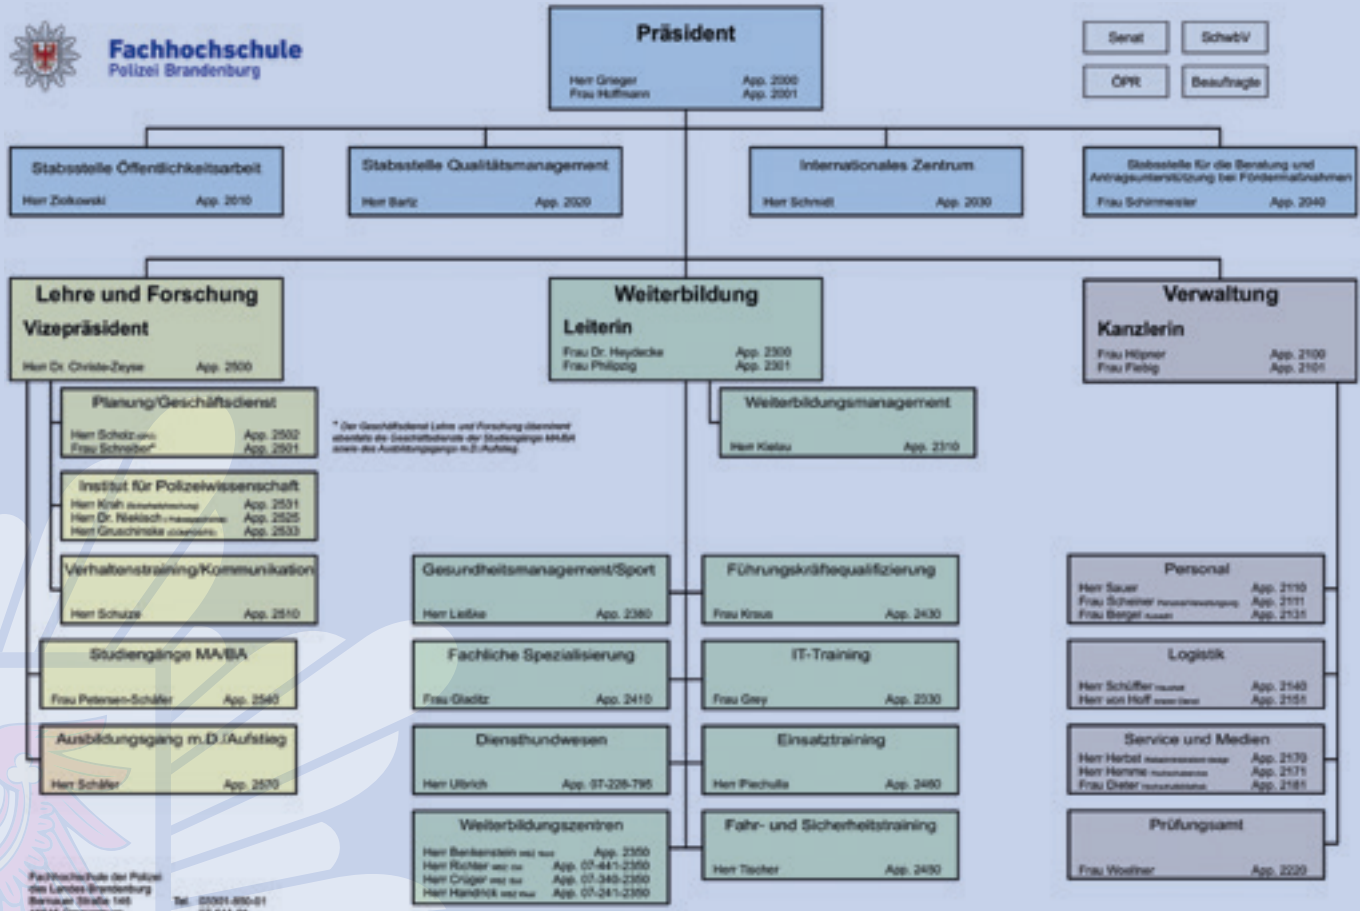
Fachhochschule
Polizei Brandenburg

Präsident
Herr Grieger App. 2000
Frau Hoffmann App. 2001

Senat
SchwbV
ÖPR
Beauftragte

Stabsstelle Öffentlichkeitsarbeit
Herr Ziolkowski App. 2010

Stabsstelle Qualitätsmanagement
Herr Bartz App. 2020

Internationales Zentrum
Herr Schmidt App. 2030

Stabsstelle für die Beratung und Antragsunterstützung bei Fördermaßnahmen
Frau Schirmeister App. 2040

Lehre und Forschung
Vizepräsident
Herr Dr. Christe-Zeyse App. 2500

Weiterbildung
Leiterin
Frau Dr. Heydecke App. 2300
Frau Philipzig App. 2301

Verwaltung
Kanzlerin
Frau Höpner App. 2100
Frau Fiebig App. 2101

Planung/Geschäftsdienst
Herr Scholz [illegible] App. 2502
Frau Schneider* App. 2501

* Der Geschäftsdienst Lehre und Forschung übernimmt ebenfalls die Geschäftsdienste der Studiengänge MA/BA sowie des Ausbildungsgangs m.D./Aufstieg

Weiterbildungsmanagement
Herr Kielau App. 2310

Institut für Polizeiwissenschaft
Herr Krah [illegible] App. 2531
Herr Dr. Nieklsch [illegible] App. 2525
Herr Gruschinske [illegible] App. 2533

Verhaltenstraining/Kommunikation
Herr Schulze App. 2510

Studiengänge MA/BA
Frau Petersen-Schäfer App. 2540

Ausbildungsgang m.D./Aufstieg
Herr Schäfer App. 2570

Gesundheitsmanagement/Sport
Herr Lieske App. 2380

Führungskräftequalifizierung
Frau Kraus App. 2430

Fachliche Spezialisierung
Frau Gladitz App. 2410

IT-Training
Frau Grey App. 2330

Diensthundwesen
Herr Ulbrich App. 07-228-795

Einsatztraining
Herr Piechulla App. 2460

Weiterbildungszentren
Herr Benkenstein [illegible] App. 2350
Herr Richter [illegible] App. 07-441-2350
Herr Crüger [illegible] App. 07-340-2350
Herr Handrick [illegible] App. 07-241-2350

Fahr- und Sicherheitstraining
Herr Tischer App. 2450

Personal
Herr Sauer App. 2110
Frau Scheiner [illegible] App. 2111
Frau Berger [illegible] App. 2131

Logistik
Herr Schiffer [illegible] App. 2140
Herr von Hoff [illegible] App. 2151

Service und Medien
Herr Herbst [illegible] App. 2170
Herr Hemme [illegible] App. 2171
Frau Dieter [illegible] App. 2181

Prüfungsamt
Frau Woellner App. 2220

Fachhochschule der Polizei
des Landes Brandenburg
Bernauer Straße 146
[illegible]
Tel. 03301-850-01
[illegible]